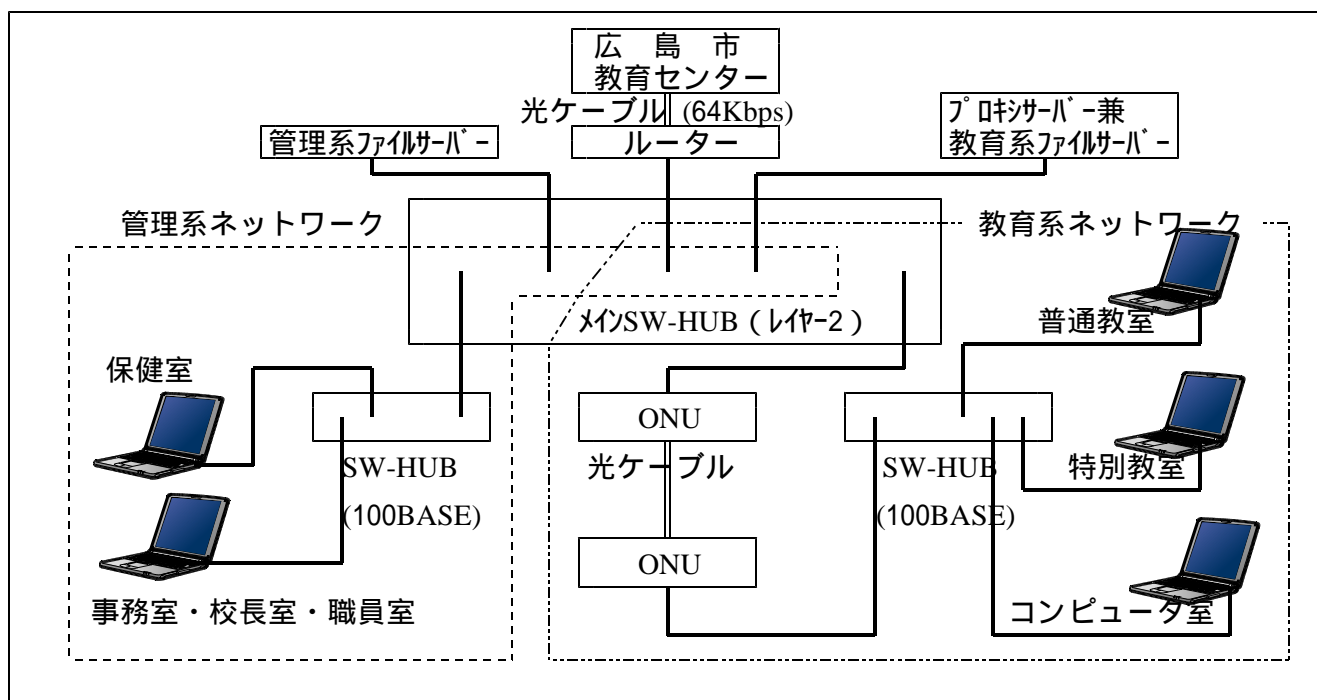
広島市
教育センター

光ケーブル (64Kbps)

ルーター

管理系ﾌｧｲﾙｻｰﾊﾞｰ

ﾌﾟﾛｷｼｻｰﾊﾞｰ兼
教育系ﾌｧｲﾙｻｰﾊﾞｰ

管理系ネットワーク

教育系ネットワーク

ﾒｲﾝSW-HUB（ﾚｲﾔｰ2）

普通教室

保健室

ONU

SW-HUB
(100BASE)

光ケーブル

SW-HUB
(100BASE)

特別教室

ONU

事務室・校長室・職員室

コンピュータ室